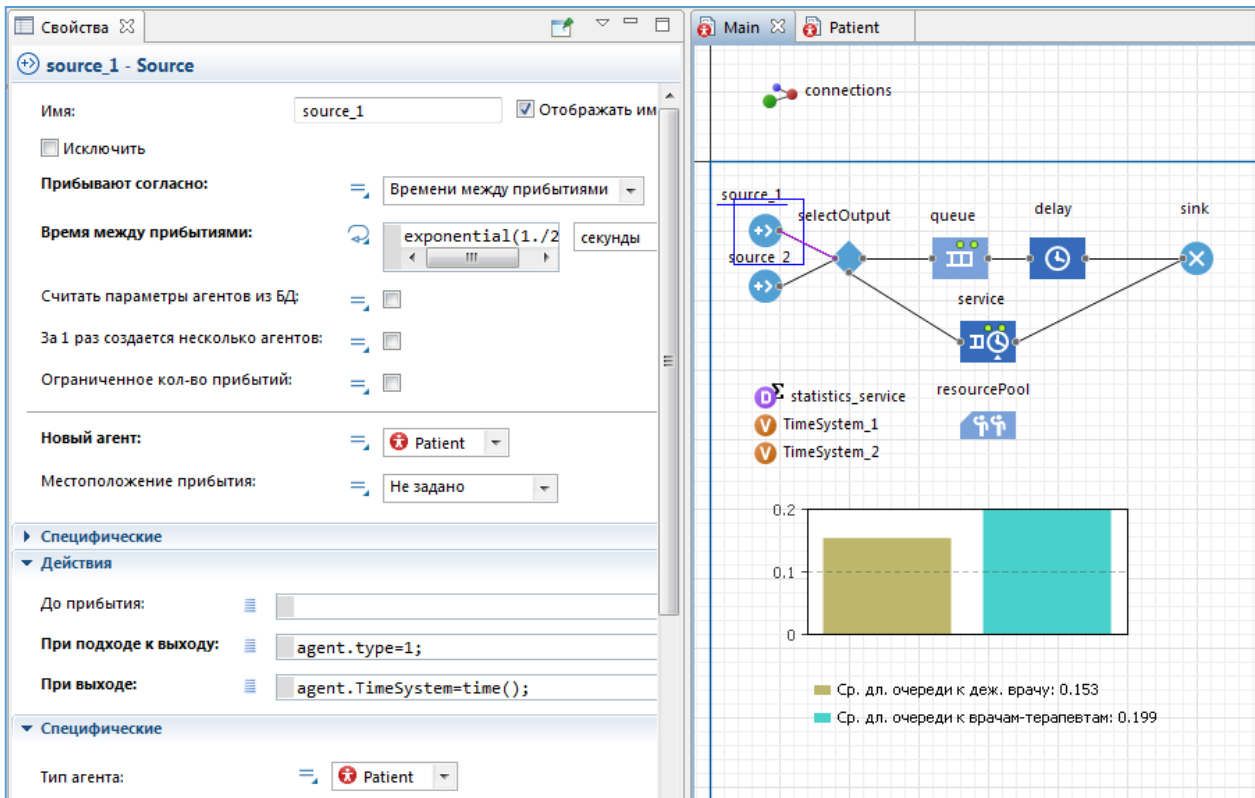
Свойства

source_1 - Source

Имя: source_1 Отображать им

Исключить

Прибывают согласно: Времени между прибытиями

Время между прибытиями: exponential(1./2 секунды

Считать параметры агентов из БД:

За 1 раз создается несколько агентов:

Ограниченное кол-во прибытий:

Новый агент: Patient

Местоположение прибытия: Не задано

Специфические

Действия

До прибытия:

При подходе к выходу: agent.type=1;

При выходе: agent.TimeSystem=time();

Специфические

Тип агента: Patient

Main Patient

connections

source_1 selectOutput queue delay sink

source_2

service

statistics_service

resourcePool

TimeSystem_1

TimeSystem_2

0.2

0.1

0

Ср. дл. очереди к деж. врачу: 0.153

Ср. дл. очереди к врачам-терапевтам: 0.199